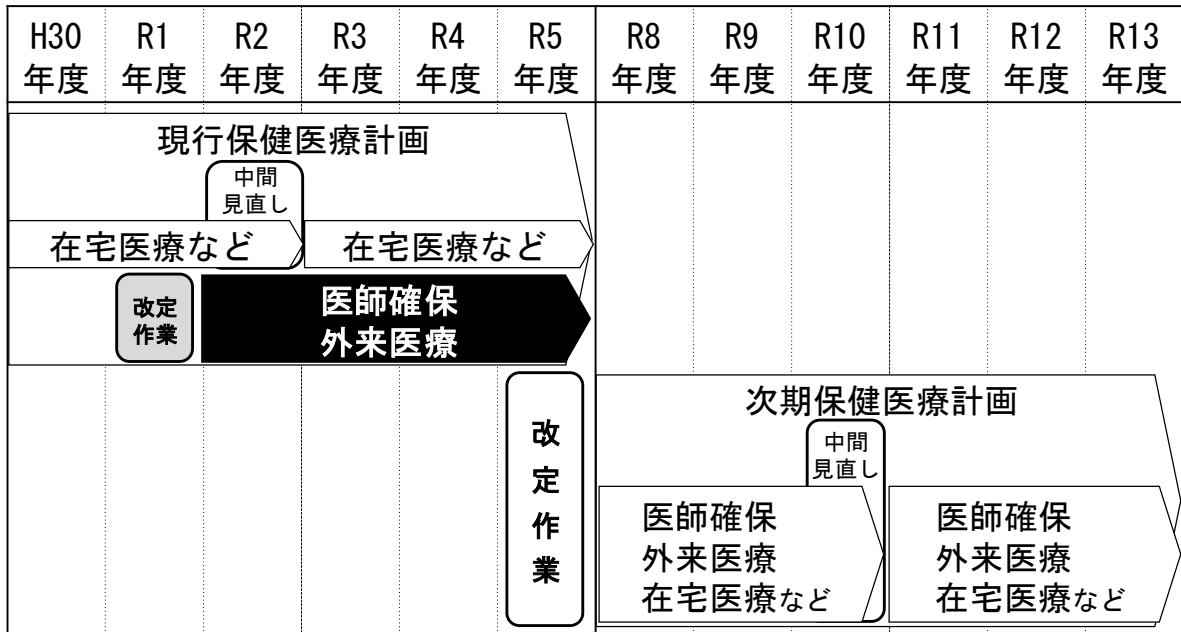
| H30年度 | R1年度 | R2年度 | R3年度 | R4年度 | R5年度 | R8年度 | R9年度 | R10年度 | R11年度 | R12年度 | R13年度 |
|---|---|---|---|---|---|---|---|---|---|---|---|

現行保健医療計画

中間見直し

在宅医療など

在宅医療など

改定作業

医師確保
外来医療

改定作業

次期保健医療計画

中間見直し

医師確保
外来医療
在宅医療など

医師確保
外来医療
在宅医療など